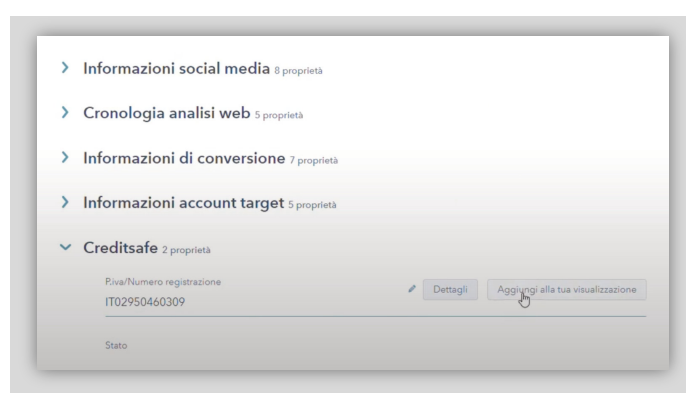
> Informazioni social media 8 proprietà

> Cronologia analisi web 5 proprietà

> Informazioni di conversione 7 proprietà

> Informazioni account target 5 proprietà

Creditsafe 2 proprietà

P.iva/Numero registrazione
IT02950460309

Dettagli

Aggiungi alla tua visualizzazione

Stato